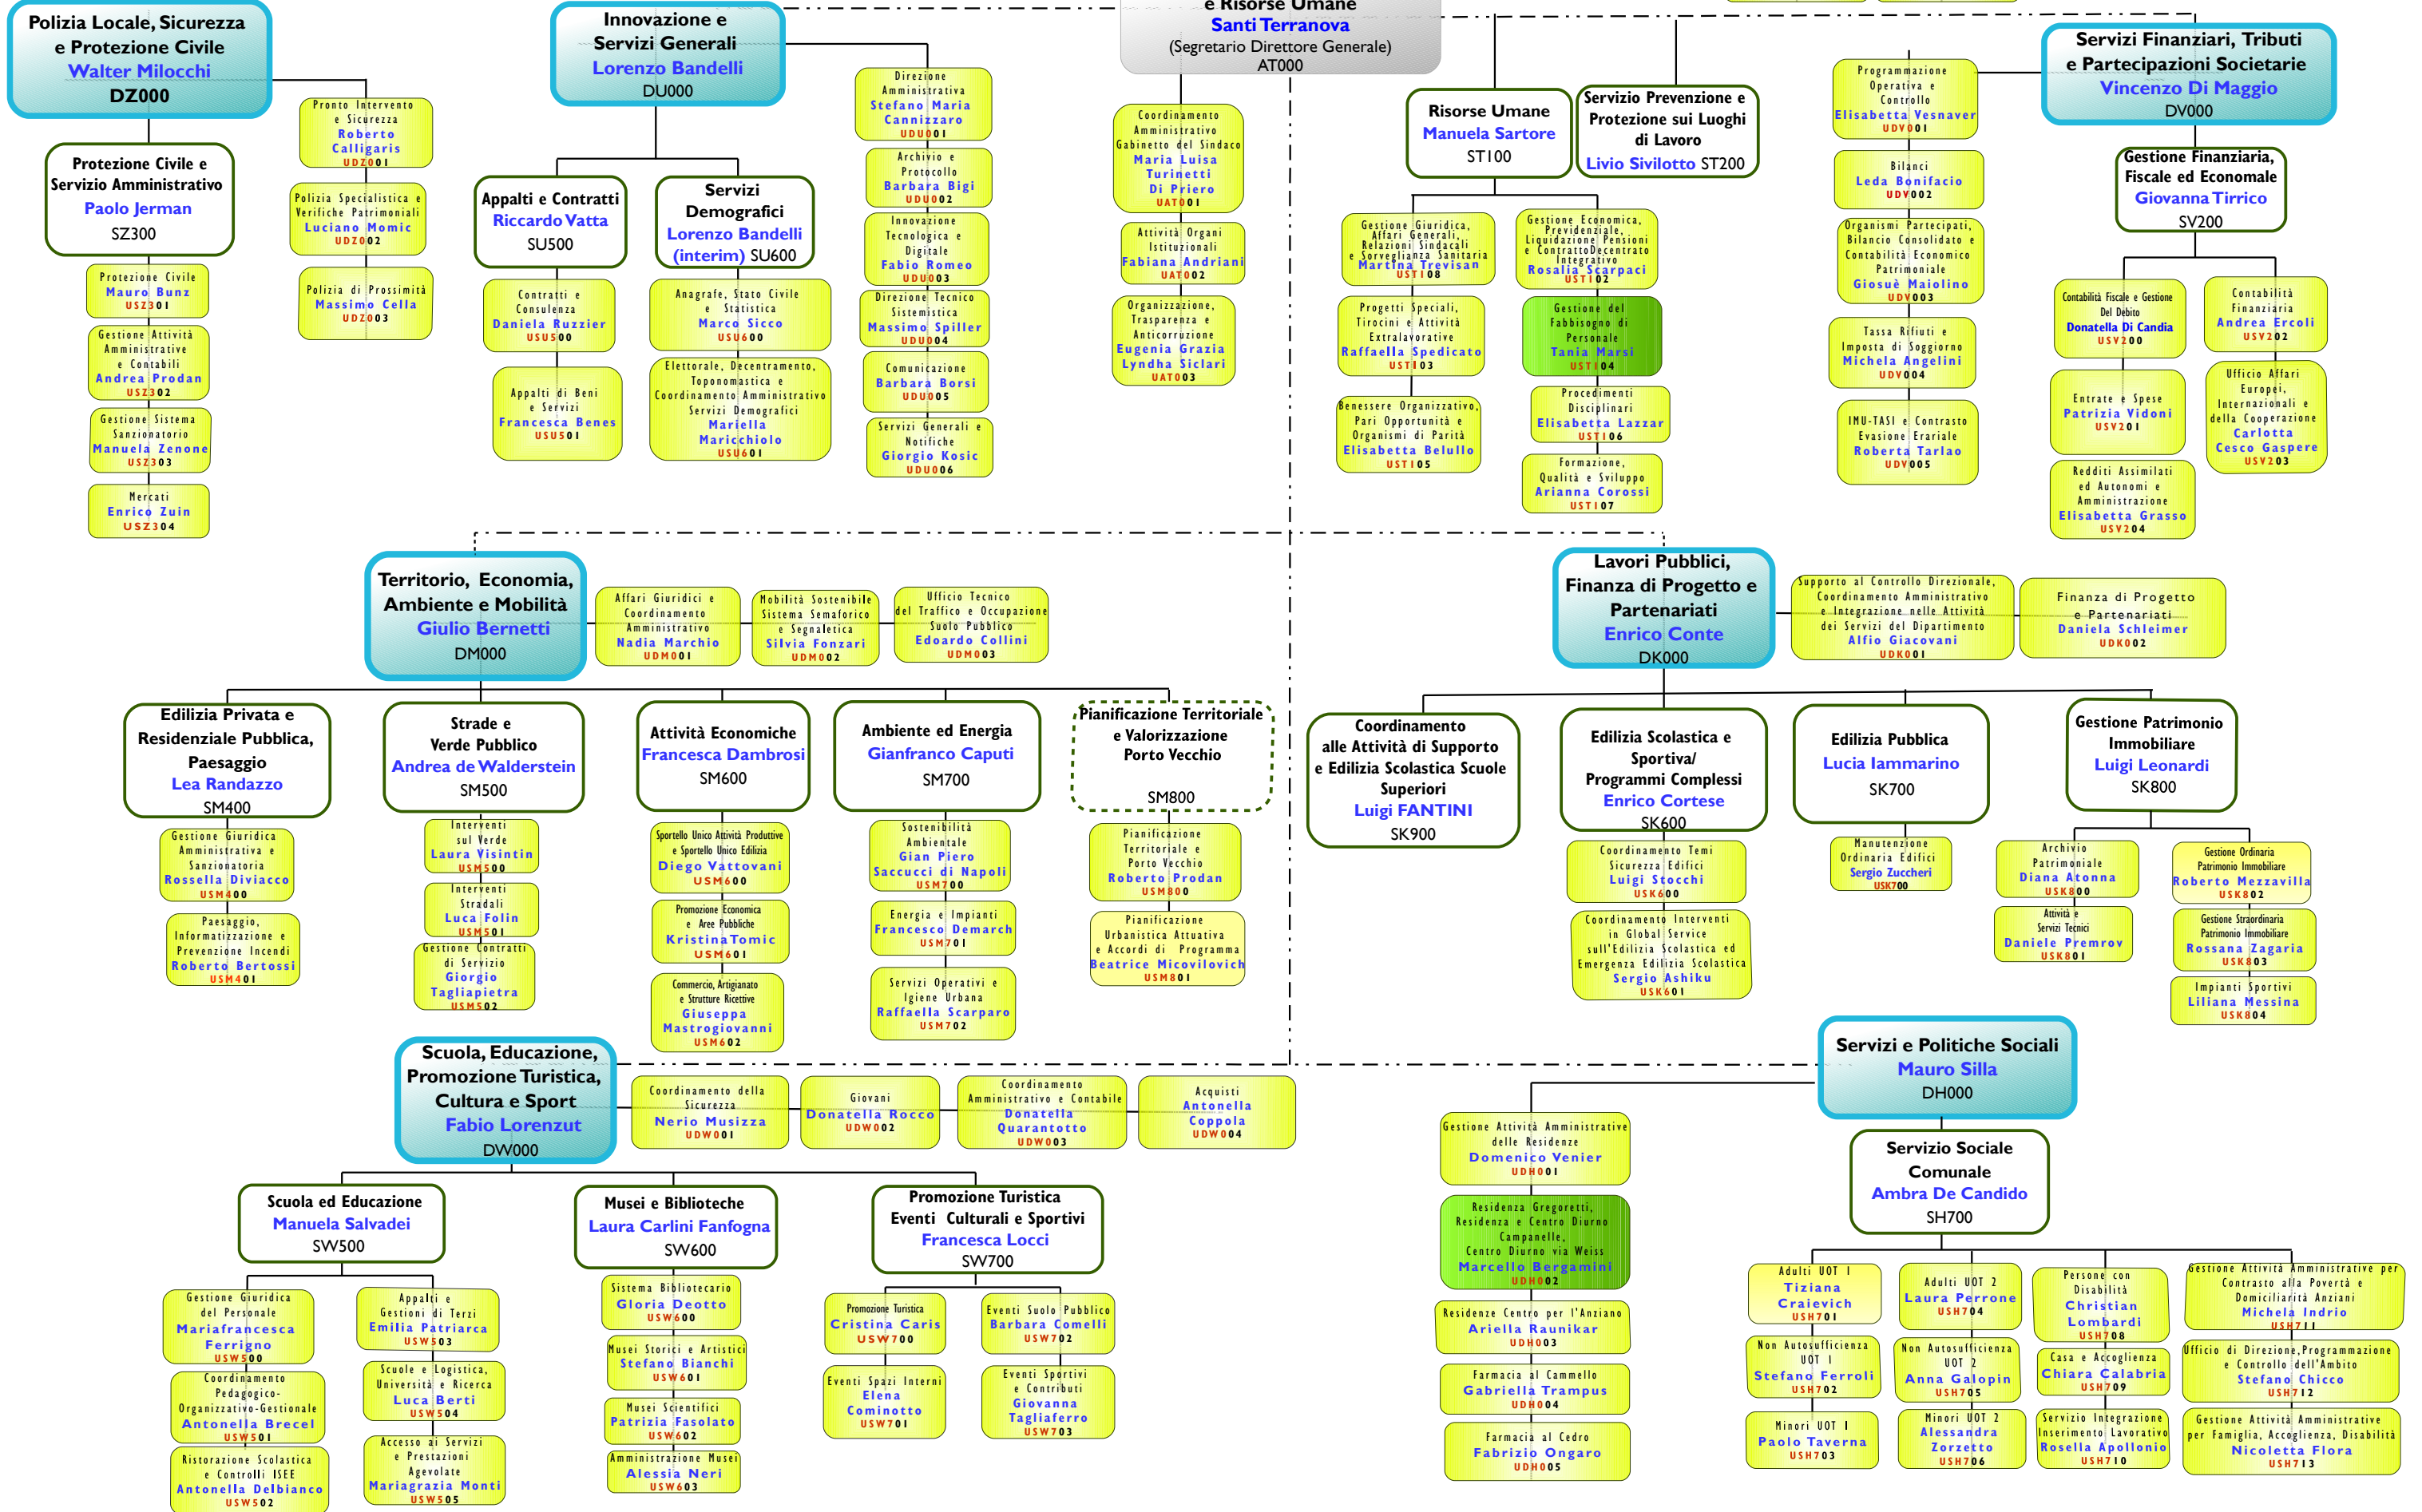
e Risorse Umane
Santi Terranova
(Segretario Direttore Generale)
AT000

Polizia Locale, Sicurezza e Protezione Civile
Walter Milocchi
DZ000

Pronto Intervento e Sicurezza
Roberto Calligaris
UDZ001

Polizia Specialistica e Verifiche Patrimoniali
Luciano Momic
UDZ002

Polizia di Prossimità
Massimo Cella
UDZ003

Protezione Civile e Servizio Amministrativo
Paolo Jerman
SZ300

Protezione Civile
Mauro Bunz
USZ301

Gestione Attività Amministrative e Contabili
Andrea Prodan
USZ302

Gestione Sistema Sanzionatorio
Manuela Zenone
USZ303

Mercati
Enrico Zuin
USZ304

Innovazione e Servizi Generali
Lorenzo Bandelli
DU000

Direzione Amministrativa
Stefano Maria Cannizzaro
UDU001

Archivio e Protocollo
Barbara Bigi
UDU002

Innovazione Tecnologica e Digitale
Fabio Romeo
UDU003

Direzione Tecnico Sistemistica
Massimo Spiller
UDU004

Comunicazione
Barbara Borsi
UDU005

Servizi Generali e Notifiche
Giorgio Kosic
UDU006

Appalti e Contratti
Riccardo Vatta
SU500

Contratti e Consulenza
Daniela Ruzzier
USU500

Appalti di Beni e Servizi
Francesca Benes
USU501

Servizi Demografici
Lorenzo Bandelli (interim) SU600

Anagrafe, Stato Civile e Statistica
Marco Sicco
USU600

Elettorale, Decentramento, Toponomastica e Coordinamento Amministrativo Servizi Demografici
Mariella Marichiolo
USU601

Coordinamento Amministrativo Gabinetto del Sindaco
Maria Luisa Turinetti Di Priero
UAT001

Attività Organi Istituzionali
Fabiana Andriani
UAT002

Organizzazione, Trasparenza e Anticorruzione
Eugenia Grazia Lyndha Siclari
UAT003

Risorse Umane
Manuela Sartore
ST100

Servizio Prevenzione e Protezione sui Luoghi di Lavoro
Livio Sivilotto ST200

Gestione Giuridica, Affari Generali, Relazioni Sindacali e Sorveglianza Sanitaria
Martina Trevisan
UST108

Gestione Economica, Previdenziale, Liquidazione Pensioni e Contratto Decentrato Integrativo
Rosalia Scarpaci
UST102

Progetti Speciali, Tirocini e Attività Extralavorative
Raffaella Spedicato
UST103

Gestione del Fabbisogno di Personale
Tania Marsi
UST104

Benessere Organizzativo, Pari Opportunità e Organismi di Parità
Elisabetta Belullo
UST105

Procedimenti Disciplinari
Elisabetta Lazzar
UST106

Formazione, Qualità e Sviluppo
Arianna Corossi
UST107

Programmazione Operativa e Controllo
Elisabetta Vesnaver
UDV001

Bilanci
Leda Bonifacio
UDV002

Organismi Partecipati, Bilancio Consolidato e Contabilità Economico Patrimoniale
Giosuè Maiolino
UDV003

Tassa Rifiuti e Imposta di Soggiorno
Michela Angelini
UDV004

IMU-TASI e Contrasto Evasione Erariale
Roberta Tarlao
UDV005

Servizi Finanziari, Tributi e Partecipazioni Societarie
Vincenzo Di Maggio
DV000

Gestione Finanziaria, Fiscale ed Economale
Giovanna Tirrico
SV200

Contabilità Fiscale e Gestione Del Debito
Donatella Di Candia
USV200

Contabilità Finanziaria
Andrea Ercoli
USV202

Entrate e Spese
Patrizia Vidoni
USV201

Ufficio Affari Europei, Internazionali e della Cooperazione
Carlotta Cesco Gaspere
USV203

Redditi Assimilati ed Autonomi e Amministrazione
Elisabetta Grasso
USV204

Territorio, Economia, Ambiente e Mobilità
Giulio Bernetti
DM000

Affari Giuridici e Coordinamento Amministrativo
Nadia Marchio
UDM001

Mobilità Sostenibile Sistema Semaforico e Segnaletica
Silvia Fonzari
UDM002

Ufficio Tecnico del Traffico e Occupazione Suolo Pubblico
Edoardo Collini
UDM003

Edilizia Privata e Residenziale Pubblica, Paesaggio
Lea Randazzo
SM400

Gestione Giuridica Amministrativa e Sanzionatoria
Rossella Diviacco
USM400

Paesaggio, Informatizzazione e Prevenzione Incendi
Roberto Bertossi
USM401

Strade e Verde Pubblico
Andrea de Walderstein
SM500

Interventi sul Verde
Laura Visintin
USM500

Interventi Stradali
Luca Folin
USM501

Gestione Contratti di Servizio
Giorgio Tagliapietra
USM502

Attività Economiche
Francesca Dambrosi
SM600

Sportello Unico Attività Produttive e Sportello Unico Edilizia
Diego Vattovani
USM600

Promozione Economica e Aree Pubbliche
Kristina Tomic
USM601

Commercio, Artigianato e Strutture Ricettive
Giuseppa Mastrogiovanni
USM602

Ambiente ed Energia
Gianfranco Caputi
SM700

Sostenibilità Ambientale
Gian Piero Saccucci di Napoli
USM700

Energia e Impianti
Francesco Demarch
USM701

Servizi Operativi e Igiene Urbana
Raffaella Scarparo
USM702

Pianificazione Territoriale e Valorizzazione Porto Vecchio
SM800

Pianificazione Territoriale e Porto Vecchio
Roberto Prodan
USM800

Pianificazione Urbanistica Attuativa e Accordi di Programma
Beatrice Micovilovich
USM801

Lavori Pubblici, Finanza di Progetto e Partenariati
Enrico Conte
DK000

Supporto al Controllo Direzionale, Coordinamento Amministrativo e Integrazione nelle Attività dei Servizi del Dipartimento
Alfio Giacovani
UDK001

Finanza di Progetto e Partenariati
Daniela Schleimer
UDK002

Coordinamento alle Attività di Supporto e Edilizia Scolastica Scuole Superiori
Luigi FANTINI
SK900

Edilizia Scolastica e Sportiva/ Programmi Complessi
Enrico Cortese
SK600

Coordinamento Temi Sicurezza Edifici
Luigi Stocchi
USK600

Coordinamento Interventi in Global Service sull'Edilizia Scolastica ed Emergenza Edilizia Scolastica
Sergio Ashiku
USK601

Edilizia Pubblica
Lucia Iammarino
SK700

Manutenzione Ordinaria Edifici
Sergio Zuccheri
USK700

Gestione Patrimonio Immobiliare
Luigi Leonardi
SK800

Archivio Patrimoniale
Diana Atonna
USK800

Attività e Servizi Tecnici
Daniele Premrov
USK801

Gestione Ordinaria Patrimonio Immobiliare
Roberto Mezzavilla
USK802

Gestione Straordinaria Patrimonio Immobiliare
Rossana Zagaria
USK803

Impianti Sportivi
Liliana Messina
USK804

Scuola, Educazione, Promozione Turistica, Cultura e Sport
Fabio Lorenzut
DW000

Coordinamento della Sicurezza
Nerio Musizza
UDW001

Giovani
Donatella Rocco
UDW002

Coordinamento Amministrativo e Contabile
Donatella Quarantotto
UDW003

Acquisti
Antonella Coppola
UDW004

Scuola ed Educazione
Manuela Salvadei
SW500

Gestione Giuridica del Personale
Mariafrancesca Ferrigno
USW500

Coordinamento Pedagogico-Organizzativo-Gestionale
Antonella Brecel
USW501

Ristorazione Scolastica e Controlli ISEE
Antonella Delbianco
USW502

Appalti e Gestioni di Terzi
Emilia Patriarca
USW503

Scuole e Logistica, Università e Ricerca
Luca Berti
USW504

Accesso ai Servizi e Prestazioni Agevolate
Mariagrazia Monti
USW505

Musei e Biblioteche
Laura Carlini Fanfogna
SW600

Sistema Bibliotecario
Gloria Deotto
USW600

Musei Storici e Artistici
Stefano Bianchi
USW601

Musei Scientifici
Patrizia Fasolato
USW602

Amministrazione Musei
Alessia Neri
USW603

Promozione Turistica Eventi Culturali e Sportivi
Francesca Locci
SW700

Promozione Turistica
Cristina Caris
USW700

Eventi Spazi Interni
Elena Cominotto
USW701

Eventi Suolo Pubblico
Barbara Comelli
USW702

Eventi Sportivi e Contributi
Giovanna Tagliaferro
USW703

Servizi e Politiche Sociali
Mauro Silla
DH000

Gestione Attività Amministrative delle Residenze
Domenico Venier
UDH001

Residenza Gregoretti, Residenza e Centro Diurno Campanelle, Centro Diurno via Weiss
Marcello Bergamini
UDH002

Residenze Centro per l'Anziano
Ariella Raunikar
UDH003

Farmacia al Cammello
Gabriella Trampus
UDH004

Farmacia al Cedro
Fabrizio Ongaro
UDH005

Servizio Sociale Comunale
Ambra De Candido
SH700

Adulti UOT 1
Tiziana Craievich
USH701

Non Autosufficienza UOT 1
Stefano Ferroli
USH702

Minori UOT 1
Paolo Taverna
USH703

Adulti UOT 2
Laura Perrone
USH704

Non Autosufficienza UOT 2
Anna Galopin
USH705

Minori UOT 2
Alessandra Zorzetto
USH706

Persone con Disabilità
Christian Lombardi
USH708

Casa e Accoglienza
Chiara Calabria
USH709

Servizio Integrazione Inserimento Lavorativo
Rosella Apollonio
USH710

Gestione Attività Amministrative per Contrasto alla Povertà e Domiciliarità Anziani
Michela Indrio
USH711

Ufficio di Direzione, Programmazione e Controllo dell'Ambito
Stefano Chicco
USH712

Gestione Attività Amministrative per Famiglia, Accoglienza, Disabilità
Nicoletta Flora
USH713